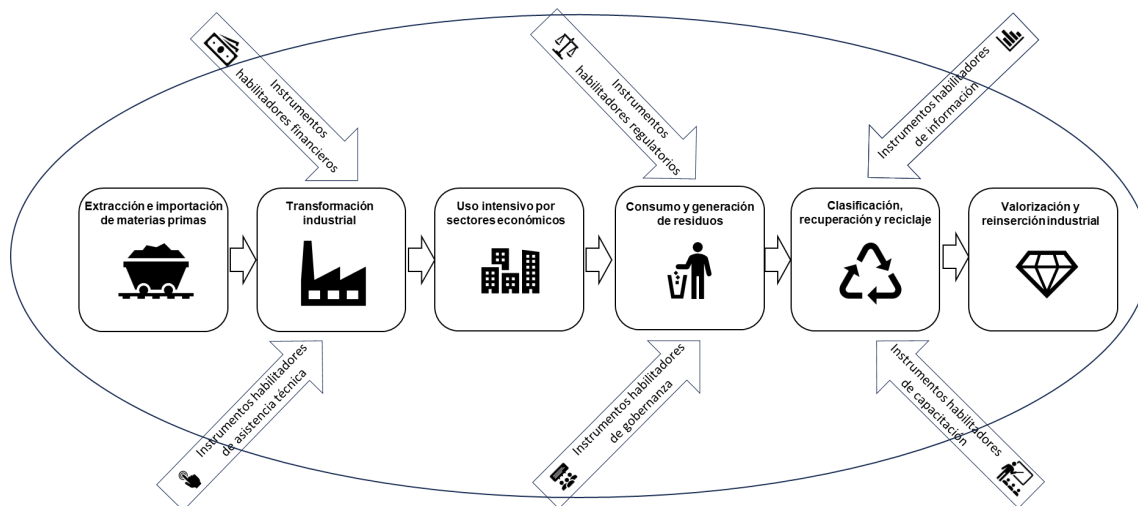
Instrumentos habilitadores financieros

Instrumentos habilitadores regulatorios

Instrumentos habilitadores de información

Extracción e importación de materias primas

Transformación industrial

Uso intensivo por sectores económicos

Consumo y generación de residuos

Clasificación, recuperación y reciclaje

Valorización y reinserción industrial

Instrumentos habilitadores de asistencia técnica

Instrumentos habilitadores de gobernanza

Instrumentos habilitadores de capacitación